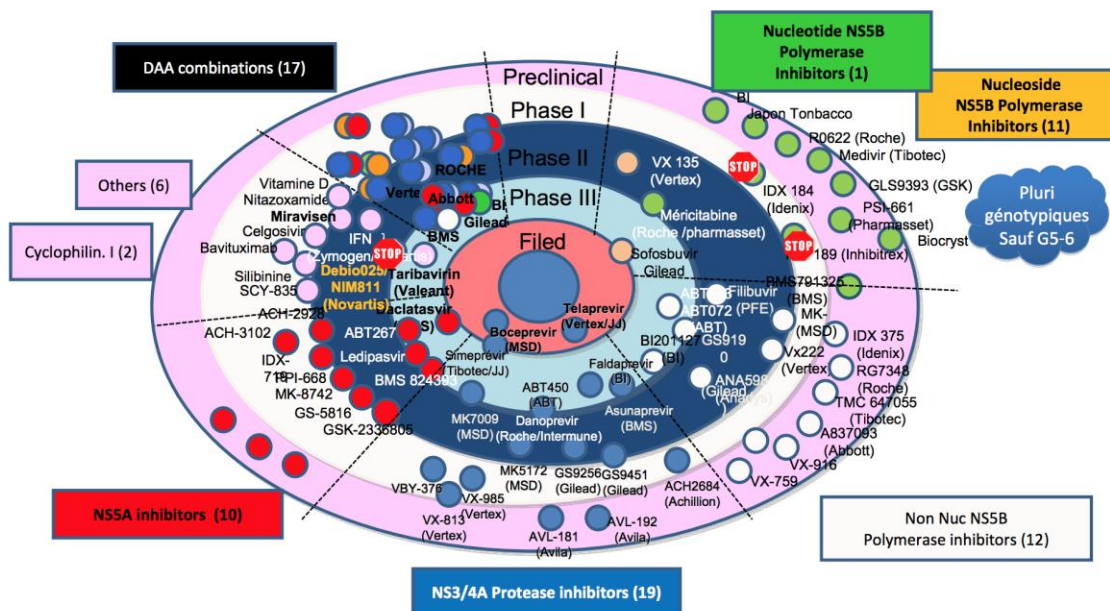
DAA combinations (17)

Nucleotide NS5B Polymerase Inhibitors (1)

Nucleoside NS5B Polymerase Inhibitors (11)

Others (6)

Cyclophilin. I (2)

Pluri génotypiques Sauf G5-6

Preclinical

Phase I

Phase II

Phase III

Filed

ROCHE

Vertex

Abbott

BI

Gilead

BMS

Vitamine D

Nitazoxamide

Miravisen

Celgosivir

Bavituximab

Silibinine

SCY-835

IFN

Zymogenetics

STOP

Debio025/ NIM811 (Novartis)

Taribavirin (Valeant)

Daclatasvir (BMS)

ACH-2928

ACH-3102

IDX-719

PPI-668

MK-8742

GS-5816

GSK-2336805

ABT267

Ledipasvir

BMS 824393

Boceprevir (MSD)

Telaprevir (Vertex/JJ)

Simeprevir (Tibotec/JJ)

MK7009 (MSD)

ABT450 (ABT)

Danoprevir (Roche/Intermune)

Faldaprevir (BI)

Asunaprevir (BMS)

MK5172 (MSD)

GS9256 (Gilead)

GS9451 (Gilead)

ACH2684 (Achillion)

VBY-376

VX-985 (Vertex)

VX-813 (Vertex)

AVL-181 (Avila)

AVL-192 (Avila)

VX 135 (Vertex)

Méricitabine (Roche /pharmasset)

Sofosbuvir Gilead

STOP

IDX 184 (Idenix)

STOP

IDX 189 (Inhibitrex)

BI

Japan Tonbacco

R0622 (Roche)

Medivir (Tibotec)

GLS9393 (GSK)

PSI-661 (Pharmasset)

Biocryst

BMS791325 (BMS)

ABT333

ABT072 (ABT)

Filibuvir (PFE)

BI201127 (BI)

GS919 0

MK- (MSD)

Vx222 (Vertex)

ANA598 (Gilead/Anadys)

IDX 375 (Idenix)

RG7348 (Roche)

TMC 647055 (Tibotec)

A837093 (Abbott)

VX-916

VX-759

NS5A inhibitors (10)

Non Nuc NS5B Polymerase inhibitors (12)

NS3/4A Protease inhibitors (19)